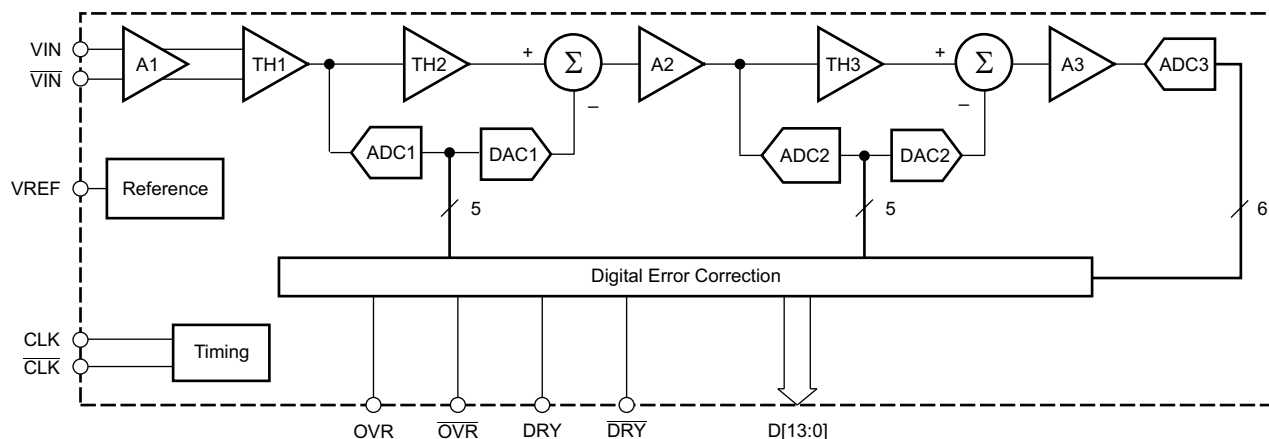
VIN
$\overline{VIN}$
A1
TH1
TH2
+
$\Sigma$
–
A2
TH3
+
$\Sigma$
–
A3
ADC3
ADC1
DAC1
ADC2
DAC2
VREF
Reference
5
5
6
Digital Error Correction
CLK
$\overline{CLK}$
Timing
OVR
$\overline{OVR}$
DRY
$\overline{DRY}$
D[13:0]